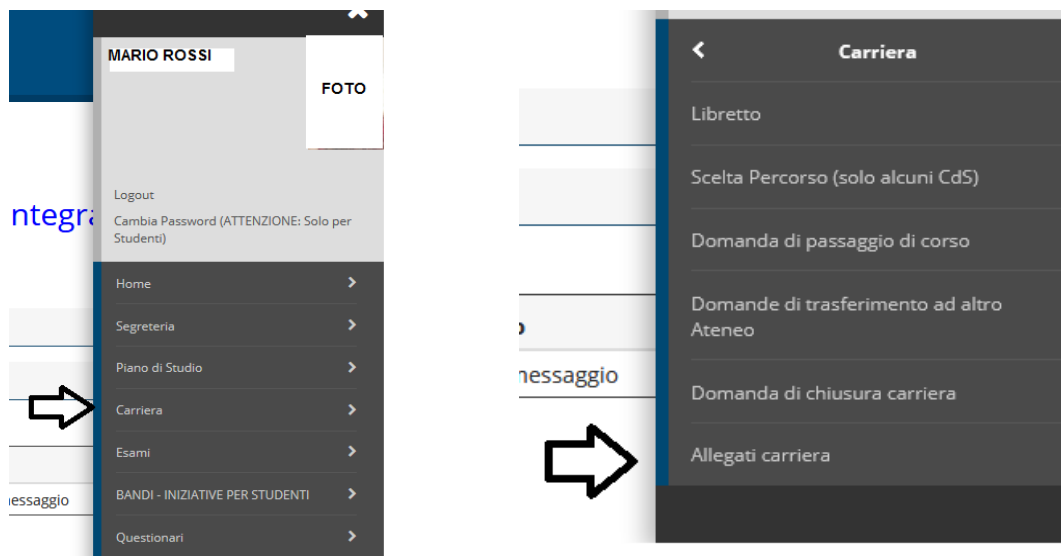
MARIO ROSSI

FOTO

ntegra

Logout

Cambia Password (ATTENZIONE: Solo per Studenti)

Home

Segreteria

Piano di Studio

Carriera

Esami

BANDI - INIZIATIVE PER STUDENTI

Questionari

essaggio

o

nessaggio

Carriera

Libretto

Scelta Percorso (solo alcuni CdS)

Domanda di passaggio di corso

Domande di trasferimento ad altro Ateneo

Domanda di chiusura carriera

Allegati carriera